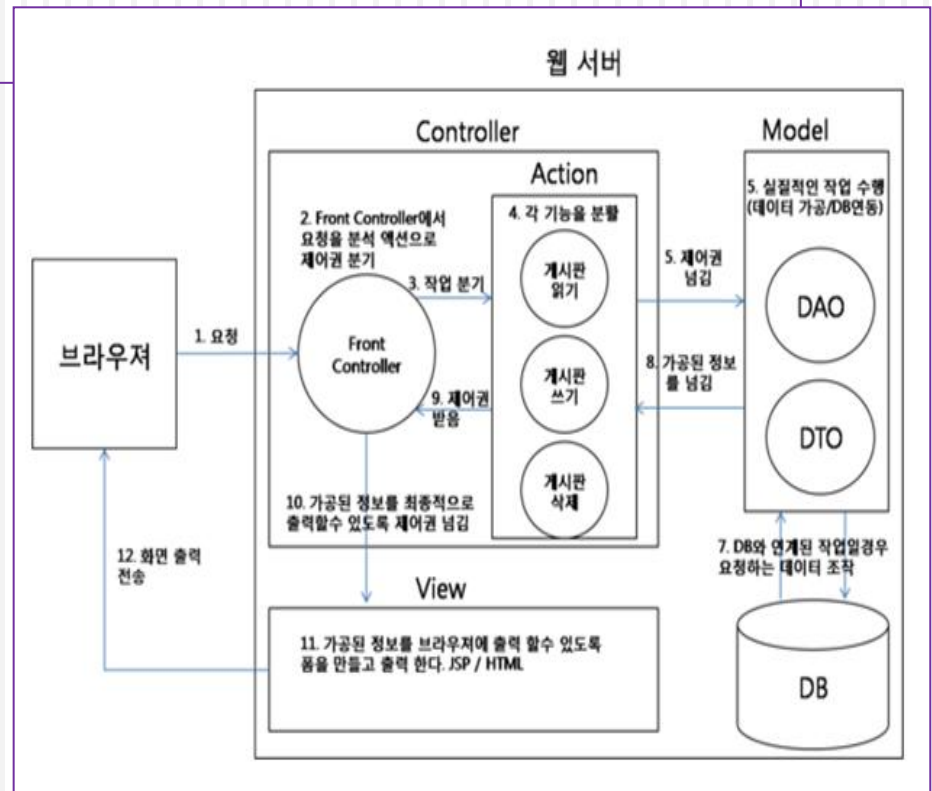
웹 서버

Controller

Action

Model

5. 실질적인 작업 수행 (데이터 가공/DB연동)

2. Front Controller에서 요청을 분석 액션으로 제어권 분기

4. 각 기능을 분할

3. 작업 분기

게시판 읽기

5. 제어권 넘김

DAO

브라우저

1. 요청

Front Controller

게시판 쓰기

8. 가공된 정보를 넘김

9. 제어권 받음

DTO

게시판 삭제

10. 가공된 정보를 최종적으로 출력할수 있도록 제어권 넘김

12. 화면 출력 전송

7. DB와 연계된 작업일경우 요청하는 데이터 조작

View

11. 가공된 정보를 브라우저에 출력 할수 있도록 폼을 만들고 출력 한다. JSP / HTML

DB